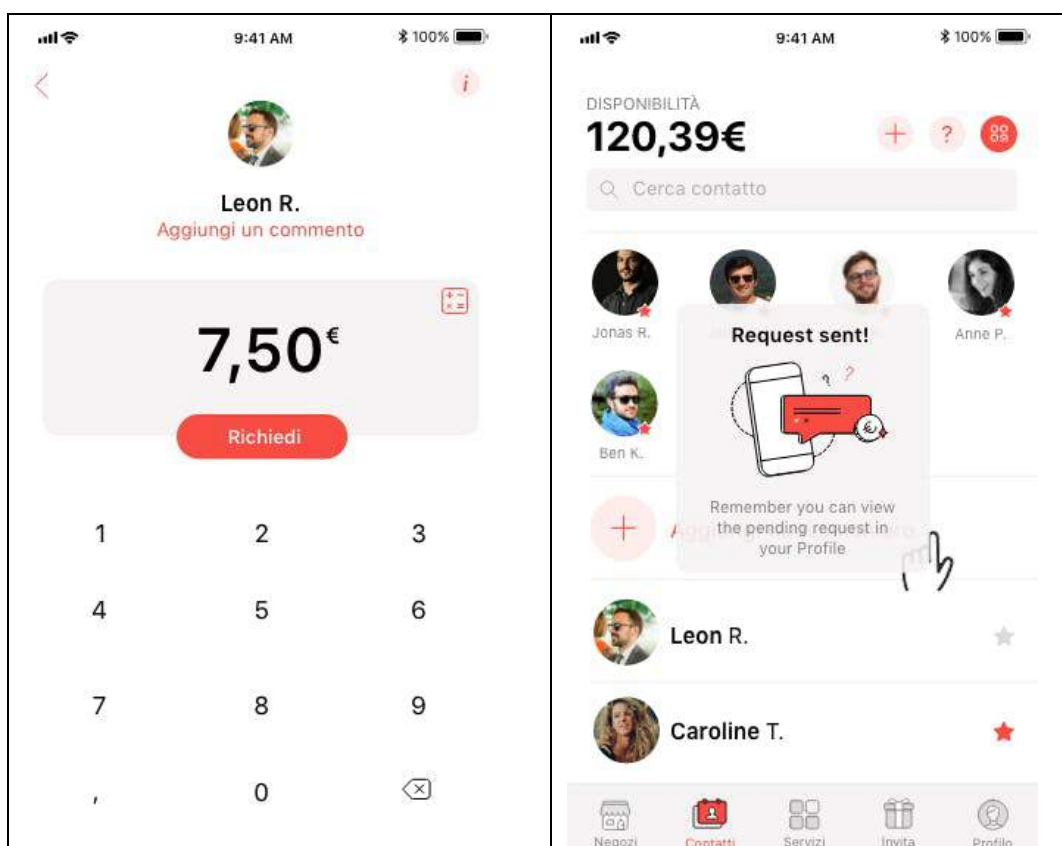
9:41 AM 100%

Leon R.
Aggiungi un commento

7,50€

Richiedi

1 2 3
4 5 6
7 8 9
, 0

9:41 AM 100%

DISPONIBILITÀ
120,39€

Cerca contatto

Jonas R.
Anne P.
Ben K.

Request sent!

Remember you can view the pending request in your Profile

Leon R.
Caroline T.

Negozi
Contatti
Servizi
Invita
Profilo